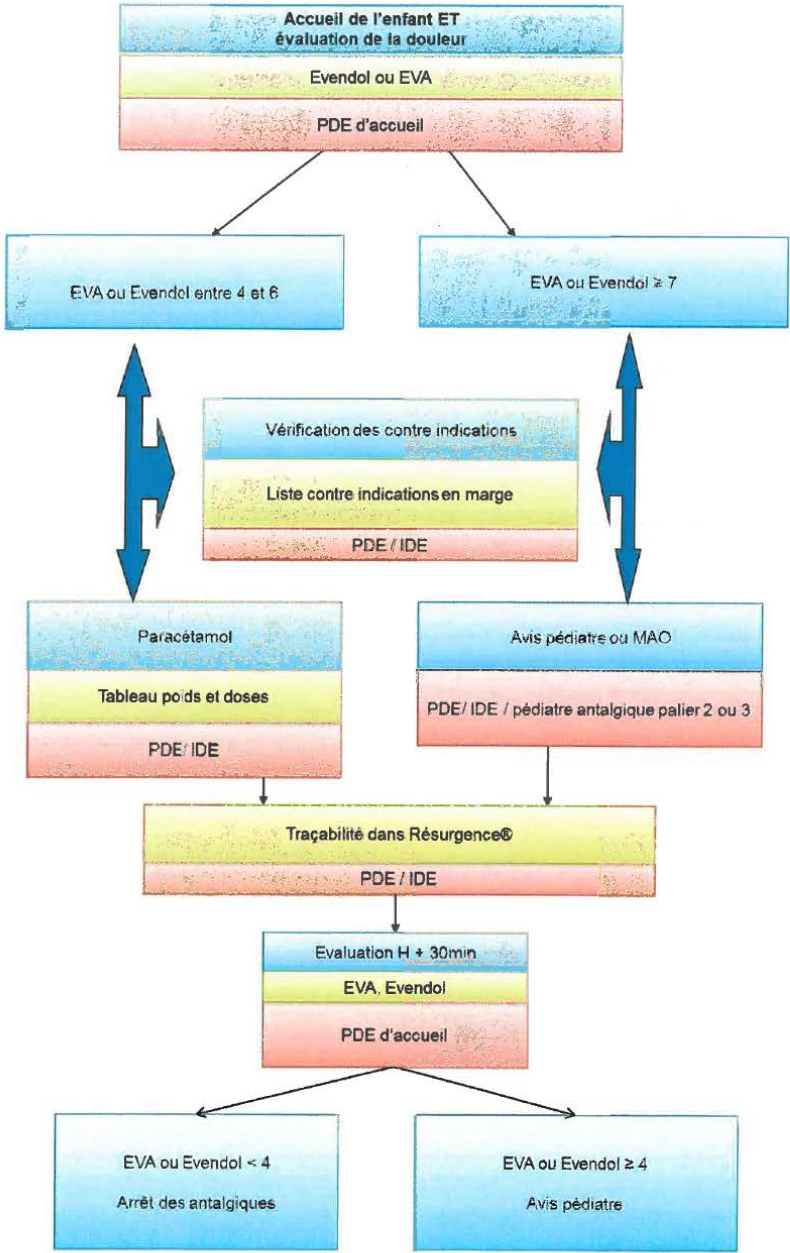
Accueil de l'enfant ET
évaluation de la douleur

Evendol ou EVA

PDE d'accueil

EVA ou Evendol entre 4 et 6

EVA ou Evendol ≥ 7

Vérification des contre indications

Liste contre indications en marge

PDE / IDE

Paracétamol

Tableau poids et doses

PDE/ IDE

Avis pédiatre ou MAO

PDE/ IDE / pédiatre antalgique palier 2 ou 3

Traçabilité dans Résurgence®

PDE / IDE

Evaluation H + 30min

EVA, Evendol

PDE d'accueil

EVA ou Evendol < 4

Arrêt des antalgiques

EVA ou Evendol ≥ 4

Avis pédiatre